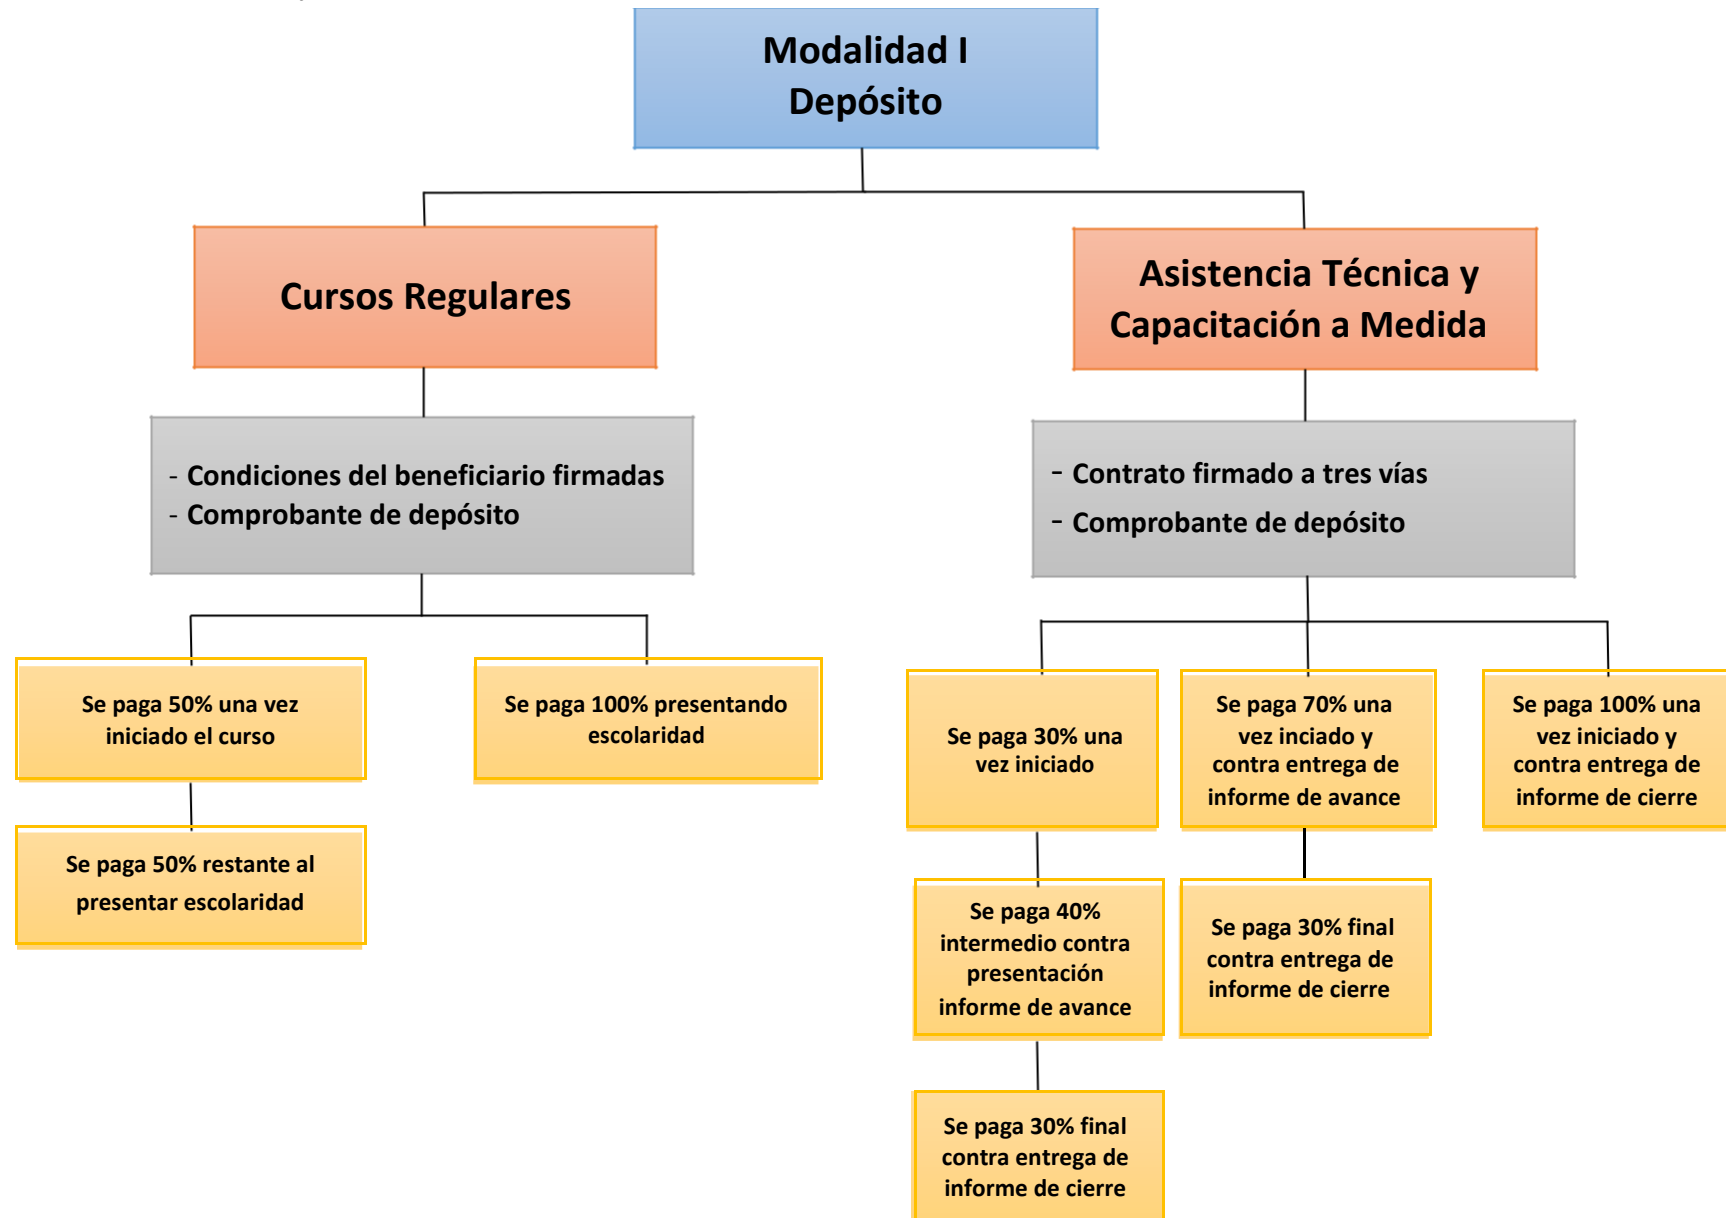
Modalidad I
Depósito

Cursos Regulares

- Condiciones del beneficiario firmadas
- Comprobante de depósito

Se paga 50% una vez iniciado el curso

Se paga 50% restante al presentar escolaridad

Se paga 100% presentando escolaridad

Asistencia Técnica y Capacitación a Medida

- Contrato firmado a tres vías
- Comprobante de depósito

Se paga 30% una vez iniciado

Se paga 40% intermedio contra presentación informe de avance

Se paga 30% final contra entrega de informe de cierre

Se paga 70% una vez inciado y contra entrega de informe de avance

Se paga 30% final contra entrega de informe de cierre

Se paga 100% una vez iniciado y contra entrega de informe de cierre